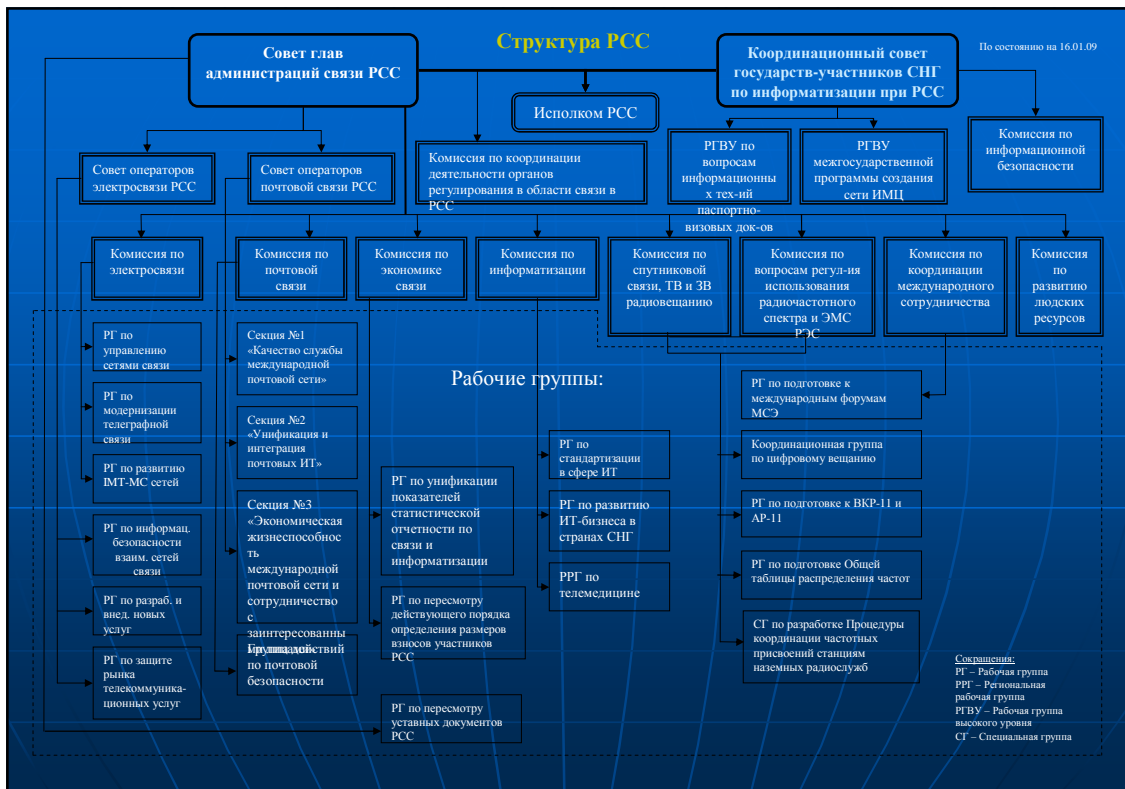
Структура РСС

По состоянию на 16.01.09

Совет глав администраций связи РСС

Координационный совет государств-участников СНГ по информатизации при РСС

Исполком РСС

Совет операторов электросвязи РСС

Совет операторов почтовой связи РСС

Комиссия по координации деятельности органов регулирования в области связи в РСС

РГВУ по вопросам информационных тех-ий паспортно-визовых док-ов

РГВУ межгосударственной программы создания сети ИМЦ

Комиссия по информационной безопасности

Комиссия по электросвязи

Комиссия по почтовой связи

Комиссия по экономике связи

Комиссия по информатизации

Комиссия по спутниковой связи, ТВ и ЗВ радиовещанию

Комиссия по вопросам регул-ия использования радиочастотного спектра и ЭМС РЭС

Комиссия по координации международного сотрудничества

Комиссия по развитию людских ресурсов

Рабочие группы:

РГ по управлению сетями связи

РГ по модернизации телеграфной связи

РГ по развитию IMT-MC сетей

РГ по информац. безопасности взаим. сетей связи

РГ по разраб. и внед. новых услуг

РГ по защите рынка телекоммуника-ционных услуг

Секция №1 «Качество службы международной почтовой сети»

Секция №2 «Унификация и интеграция почтовых ИТ»

Секция №3 «Экономическая жизнеспособность международной почтовой сети и сотрудничество с заинтересованными сторонами»

Группа действий по почтовой безопасности

РГ по унификации показателей статистической отчетности по связи и информатизации

РГ по пересмотру действующего порядка определения размеров взносов участников РСС

РГ по пересмотру уставных документов РСС

РГ по стандартизации в сфере ИТ

РГ по развитию ИТ-бизнеса в странах СНГ

РРГ по телемедицине

РГ по подготовке к международным форумам МСЭ

Координационная группа по цифровому вещанию

РГ по подготовке к ВКР-11 и АР-11

РГ по подготовке Общей таблицы распределения частот

СГ по разработке Процедуры координации частотных присвоений станциям наземных радиослужб

Сокращения:
РГ – Рабочая группа
РРГ – Региональная рабочая группа
РГВУ – Рабочая группа высокого уровня
СГ – Специальная группа